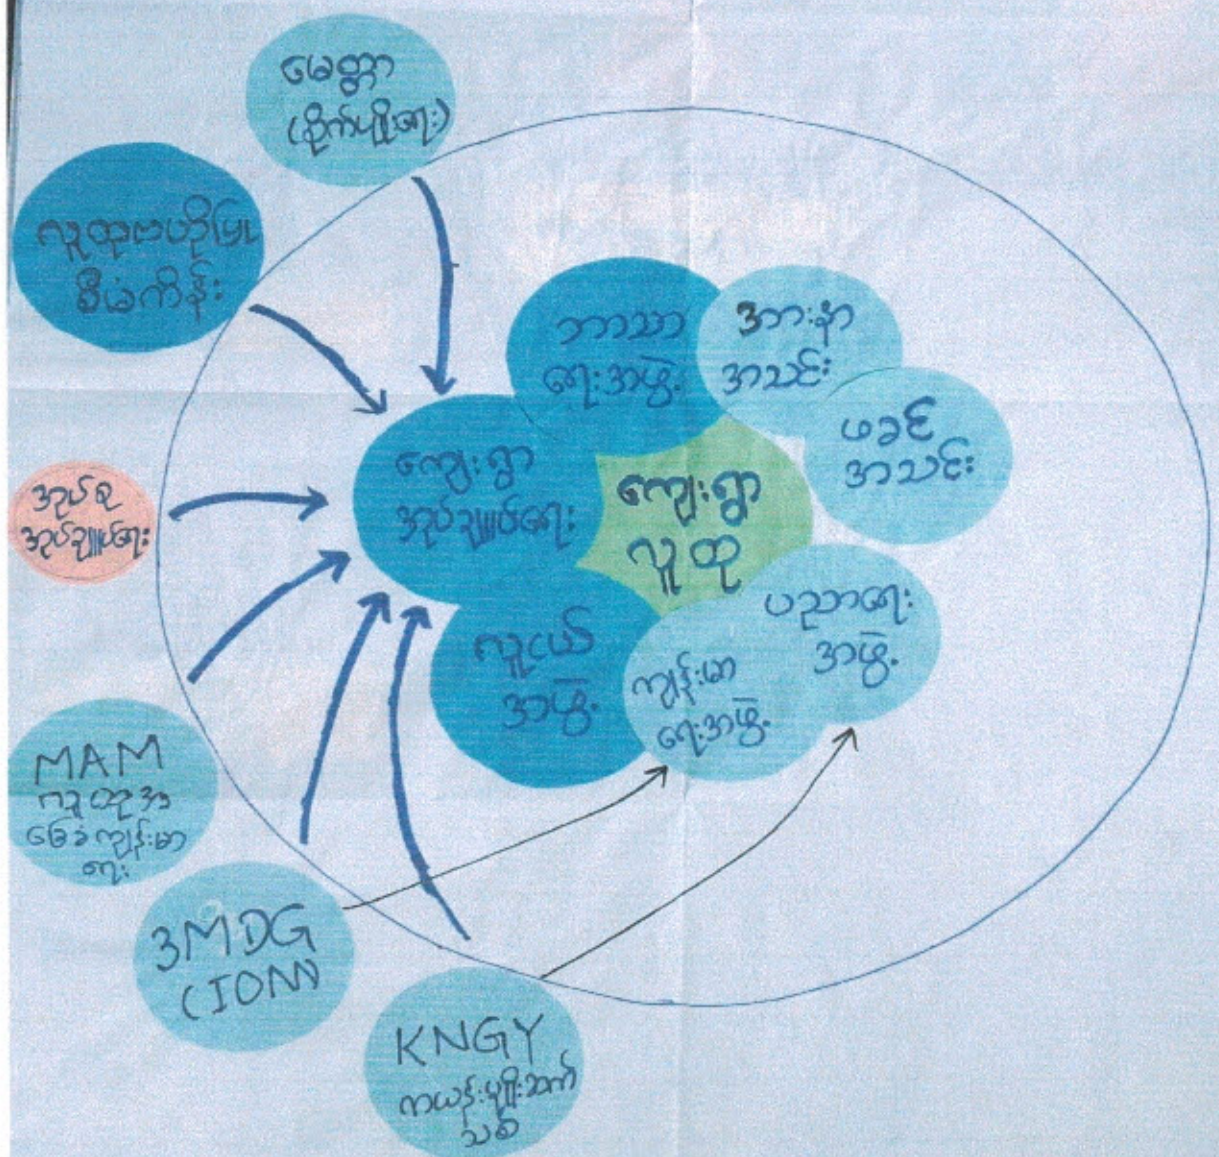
မေတ္တာ
(ဆိုက်ကယ်များ)

လူထုဖွံ့ဖြိုးရေး
စီမံကိန်း

ဘာသာ
ရေးအဖွဲ့

အားကစား
အသင်း

ဖခင်
အသင်း

ကျေးရွာ
အုပ်ချုပ်ရေး

ကျေးရွာ
လူထု

အုပ်စု
အုပ်ချုပ်ရေး

လူငယ်
အဖွဲ့

ပညာရေး
အဖွဲ့

ကျန်းမာ
ရေးအဖွဲ့

MAM
ကမ္ဘာ့ဒေသ
ဖြေခံကျန်းမာ
ရေး

3MDG
(ION)

KNGY
ကယန်းမျိုးဆက်
သစ်